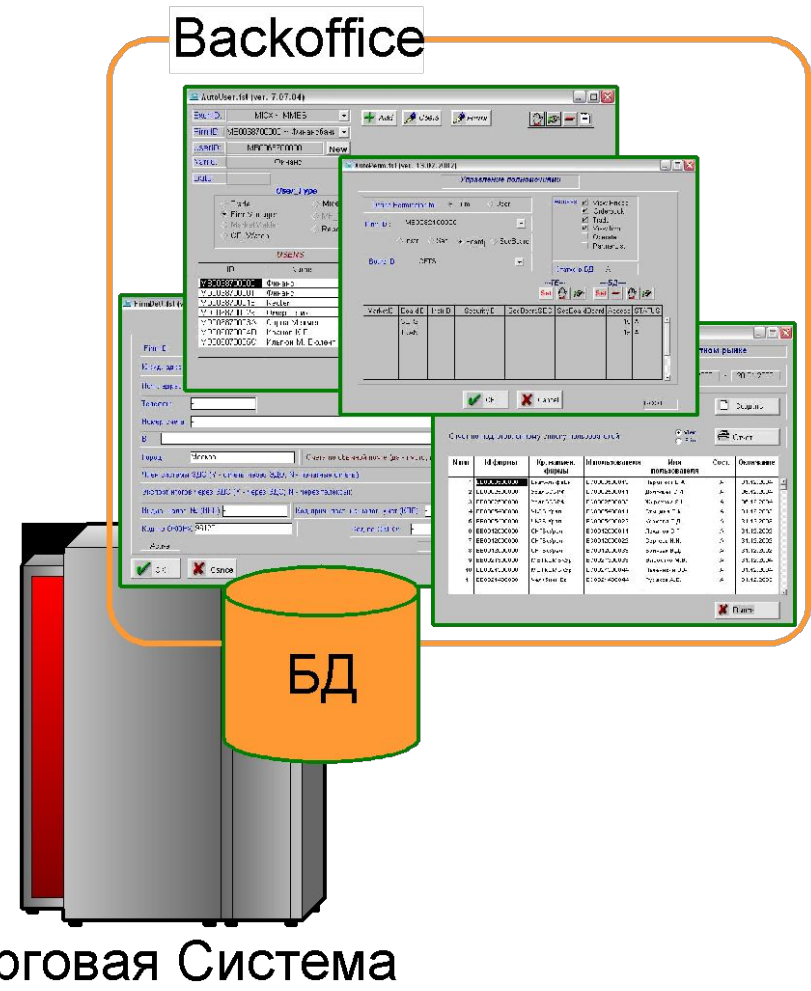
Backoffice

AutoUser.fsf (ver. 7.07.04)

Firm ID: MICX - MMES
Firm ID: ME003870000 - Финансы
New
Add
Users

User_type
Firm Manager

USERS
ID Name
Финансы
Финансы
Keeler

Управление полномочиями

Firm ID: MB00382100000
Board ID: CETS

StatusБД
БД

MarketID BoardID TrdID SecurityID SecBoardSECID SecBoardIDcond Access STATUS

Ok Cancel

FirmDetList

Firm ID
Телефон
Город Москва
Ok Cancel

Выбор
Отчет
Num ID фирмы Наименование Имя пользователя Сост. Окончание
Ок
Close

БД

оговая Система